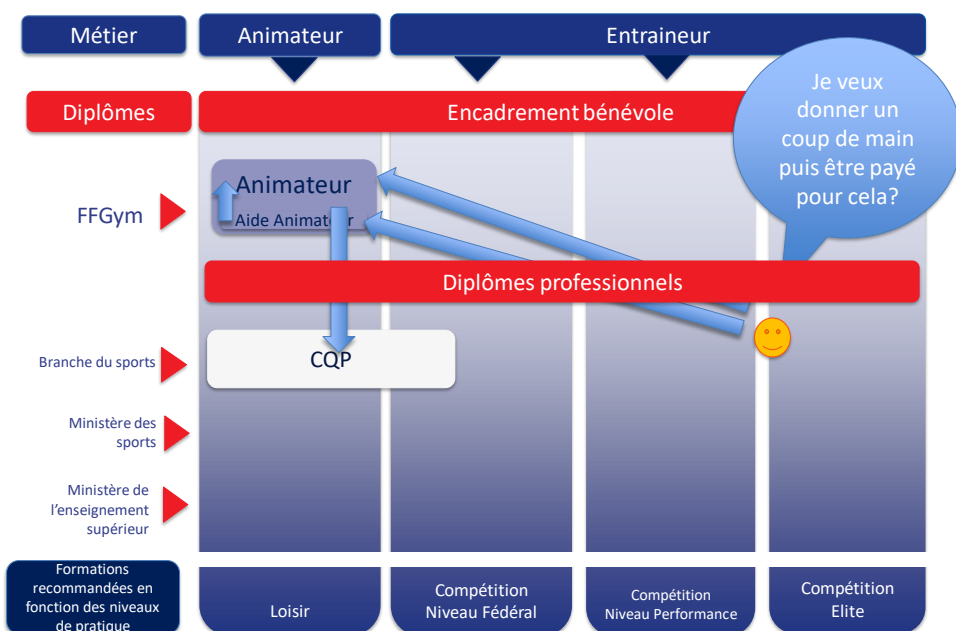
Métier

Animateur

Entraineur

Diplômes

Encadrement bénévole

Je veux donner un coup de main puis être payé pour cela?

FFGym

Animateur

Aide Animateur

Diplômes professionnels

Branche du sports

CQP

Ministère des sports

Ministère de l'enseignement supérieur

Formations recommandées en fonction des niveaux de pratique

Loisir

Compétition Niveau Fédéral

Compétition Niveau Performance

Compétition Elite